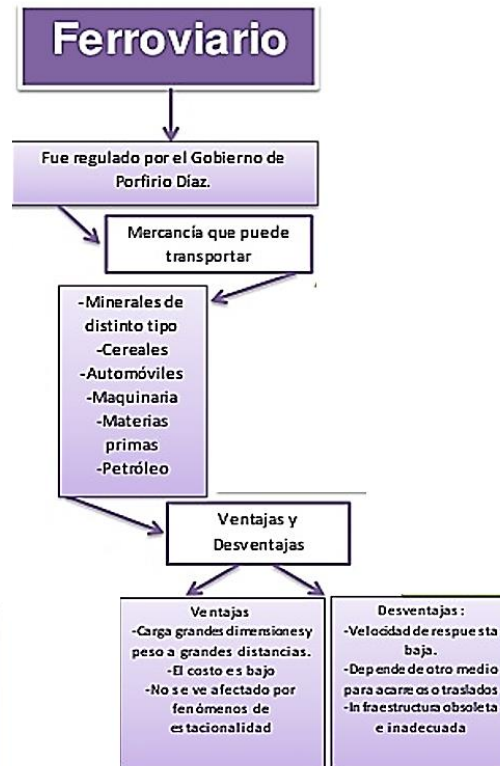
Ferroviario

Fue regulado por el Gobierno de Porfirio Díaz.

Mercancía que puede transportar

-Minerales de distinto tipo
-Cereales
-Automóviles
-Maquinaria
-Materias primas
-Petróleo

Ventajas y Desventajas

Ventajas
-Carga grandes dimensiones y peso a grandes distancias.
-El costo es bajo
-No se ve afectado por fenómenos de estacionalidad

Desventajas:
-Velocidad de respuesta baja.
-Depende de otro medio para acarreos o traslados
-Infraestructura obsoleta e inadecuada